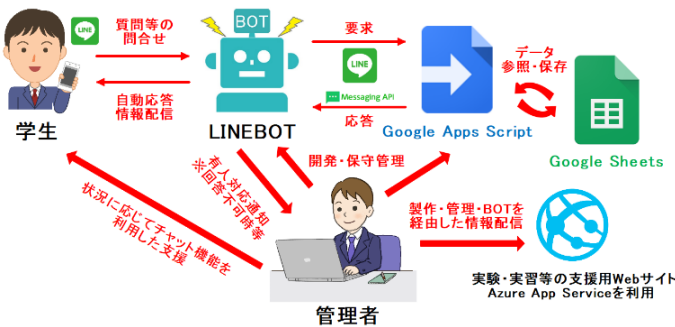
LINE

質問等の
問合せ

BOT

要求

データ
参照・保存

自動応答
情報配信

LINE

Messaging API

応答

学生

LINEBOT

Google Apps Script

Google Sheets

有人対応通知
※回答不可時等

開発・保守管理

状況に応じてチャット機能を
利用した支援

製作・管理・BOTを
経由した情報配信

実験・実習等の支援用Webサイト
Azure App Serviceを利用

管理者